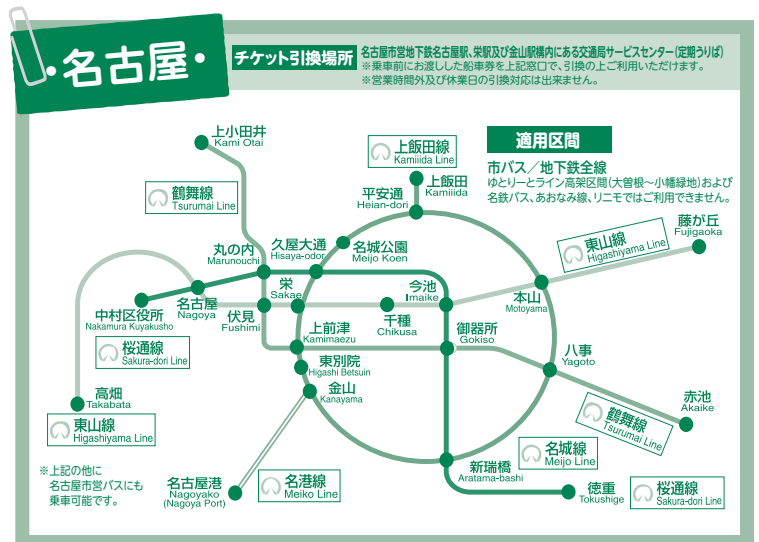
・名古屋・

チケット引換場所 名古屋市営地下鉄名古屋駅、栄駅及び金山駅構内にある交通局サービスセンター（定期うりば）
※乗車前にお渡しした船車券を上記窓口で、引換の上ご利用いただけます。
※営業時間外及び休業日の引換対応は出来ません。

適用区間
市バス／地下鉄全線
ゆとりーとライン高架区間（大曽根～小幡緑地）および名鉄バス、あおなみ線、リニモではご利用できません。

上小田井 Kami Otai
鶴舞線 Tsurumai Line
上飯田線 Kamiiida Line
上飯田 Kamiiida
平安通 Heian-dori
丸の内 Marunouchi
久屋大通 Hisaya-odori
名城公園 Meijo Koen
東山線 Higashiyama Line
藤が丘 Fujigaoka
中村区役所 Nakamura Kuyakusho
名古屋 Nagoya
栄 Sakae
今池 Imaike
本山 Motoyama
伏見 Fushimi
千種 Chikusa
上前津 Kamimaezu
御器所 Gokiso
桜通線 Sakura-dori Line
八事 Yagoto
東別院 Higashi Betsuin
高畑 Takabata
金山 Kanayama
東山線 Higashiyama Line
赤池 Akaike
鶴舞線 Tsurumai Line
名城線 Meijo Line
新瑞橋 Aratama-bashi
※上記の他に名古屋市営バスにも乗車可能です。
名古屋港 Nagoyako (Nagoya Port)
名港線 Meiko Line
徳重 Tokushige
桜通線 Sakura-dori Line